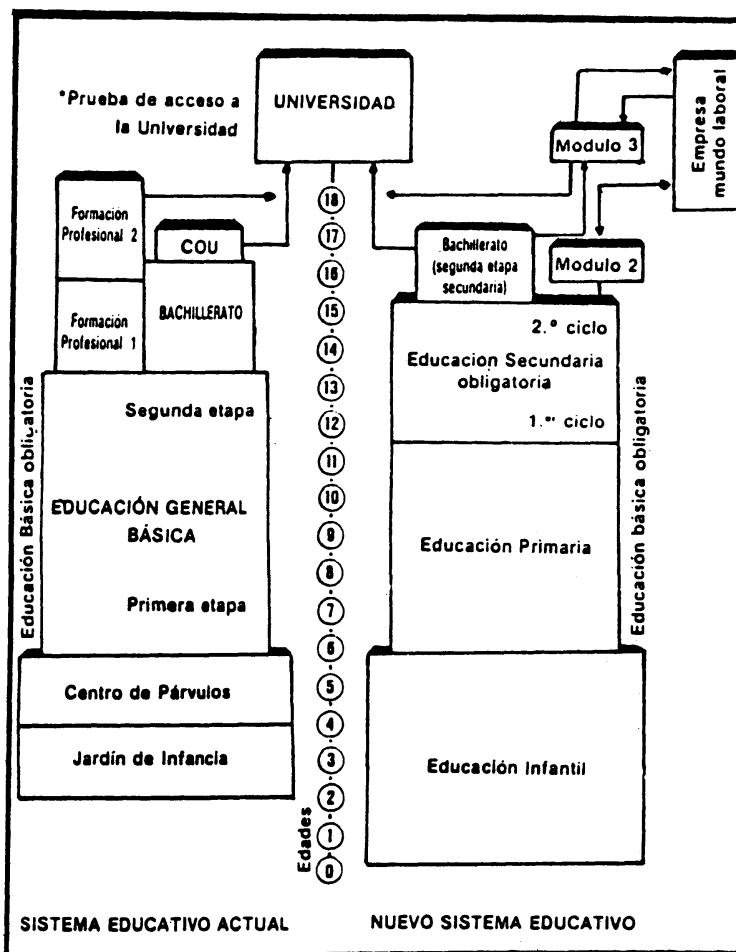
*Prueba de acceso a la Universidad

UNIVERSIDAD

Empresa mundo laboral

Modulo 3

Formación Profesional 2

COU

Bachillerato (segunda etapa secundaria)

Modulo 2

Formación Profesional 1

BACHILLERATO

2.º ciclo

Educacion Secundaria obligatoria

1.er ciclo

Educación Básica obligatoria

Segunda etapa

EDUCACIÓN GENERAL BÁSICA

Primera etapa

Educación Primaria

Educación básica obligatoria

Centro de Párvulos

Jardín de Infancia

Educación Infantil

18
17
16
15
14
13
12
11
10
9
8
7
6
5
4
3
2
1
0

Edades

SISTEMA EDUCATIVO ACTUAL

NUEVO SISTEMA EDUCATIVO